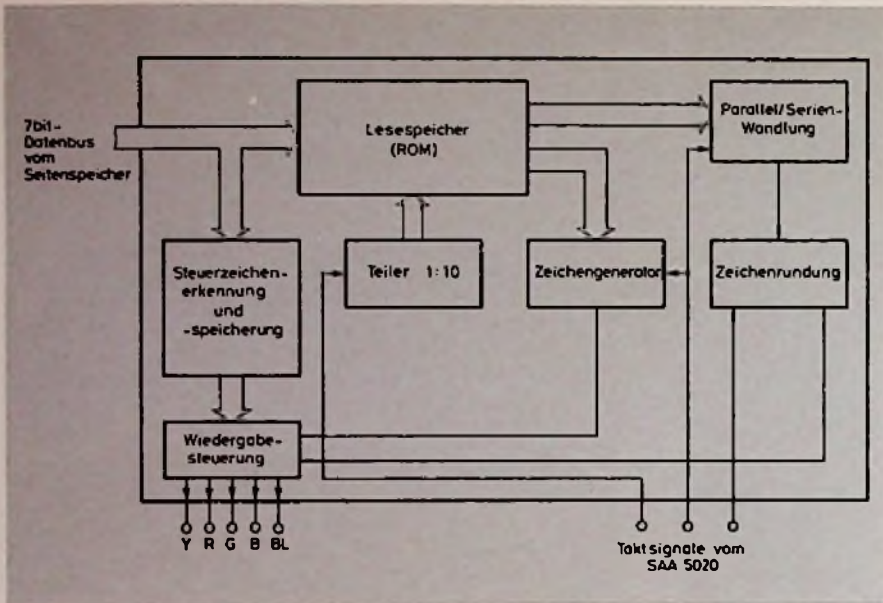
7bit-Datenbus vom Seitenspeicher

Lesespeicher (ROM)

Parallel/Serien-Wandlung

Steuerzeichenerkennung und -speicherung

Teiler 1:10

Zeichengenerator

Zeichenrundung

Wiedergabesteuerung

Y R G B BL

Taktsignale vom SAA 5020